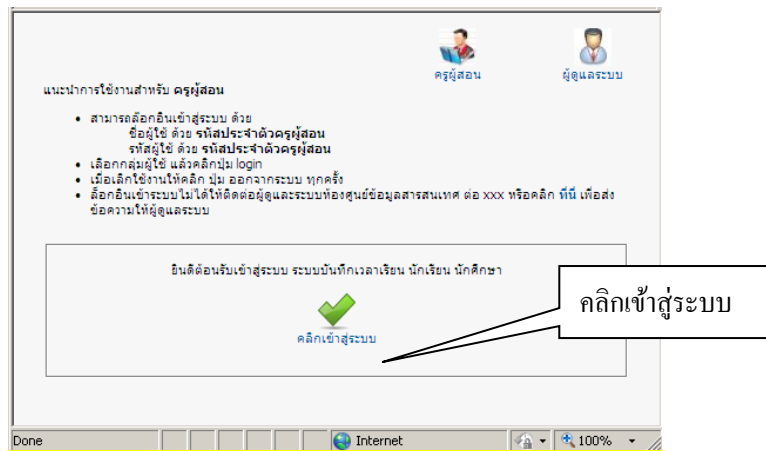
ครูผู้สอน

ผู้ดูแลระบบ

แนะนำการใช้งานสำหรับ **ครูผู้สอน**

- สามารถล็อกอินเข้าสู่ระบบ ด้วย
  ชื่อผู้ใช้ ด้วย **รหัสประจำตัวครูผู้สอน**
  รหัสผู้ใช้ ด้วย **รหัสประจำตัวครูผู้สอน**
- เลือกกลุ่มผู้ใช้ แล้วคลิกปุ่ม login
- เมื่อเลิกใช้งานให้คลิก ปุ่ม ออกจากระบบ ทุกครั้ง
- ล็อกอินเข้าระบบไม่ได้ให้ติดต่อผู้ดูแลระบบห้องศูนย์ข้อมูลสารสนเทศ ต่อ xxx หรือคลิก **ที่นี่** เพื่อส่งข้อความให้ผู้ดูแลระบบ

ยินดีต้อนรับเข้าสู่ระบบ ระบบบันทึกเวลาเรียน นักเรียน นักศึกษา

คลิกเข้าสู่ระบบ

คลิกเข้าสู่ระบบ

Done

Internet

100%